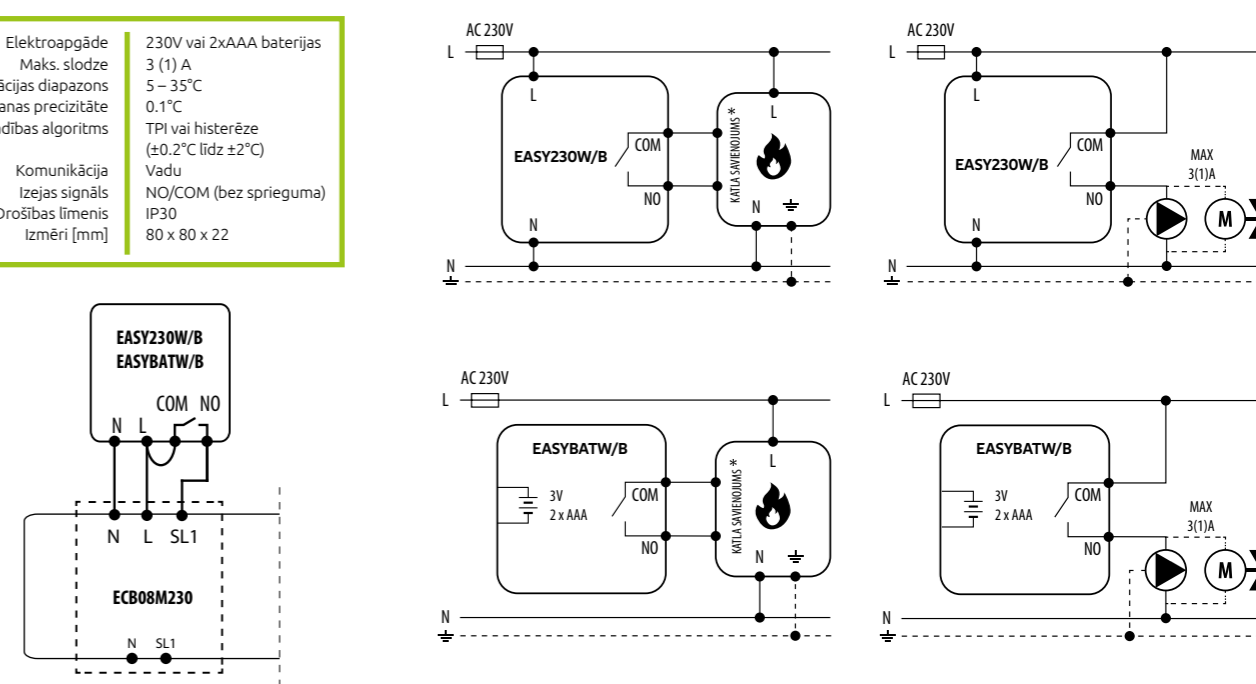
| Elektroapgāde | 230V vai 2xAAA baterijas |
|---|---|
| Maks. slodze | 3 (1) A |
| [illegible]ācijas diapazons | 5 – 35°C |
| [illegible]anas precizitāte | 0.1°C |
| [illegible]dības algoritms | TPI vai histerēze (±0.2°C līdz ±2°C) |
| Komunikācija | Vadu |
| Izejas signāls | NO/COM (bez sprieguma) |
| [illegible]rošības līmenis | IP30 |
| Izmēri [mm] | 80 x 80 x 22 |

EASY230W/B
EASYBATW/B
N L COM NO
N L SL1
ECB08M230
N SL1

AC 230V
L
L
EASY230W/B
COM
NO
N
KATLA SAVIENOJUMS *
L
N
N

AC 230V
L
L
EASY230W/B
COM
NO
N
MAX 3(1)A
M
N

AC 230V
L
EASYBATW/B
3V 2 x AAA
COM
NO
KATLA SAVIENOJUMS *
L
N
N

AC 230V
L
EASYBATW/B
3V 2 x AAA
COM
NO
MAX 3(1)A
M
N